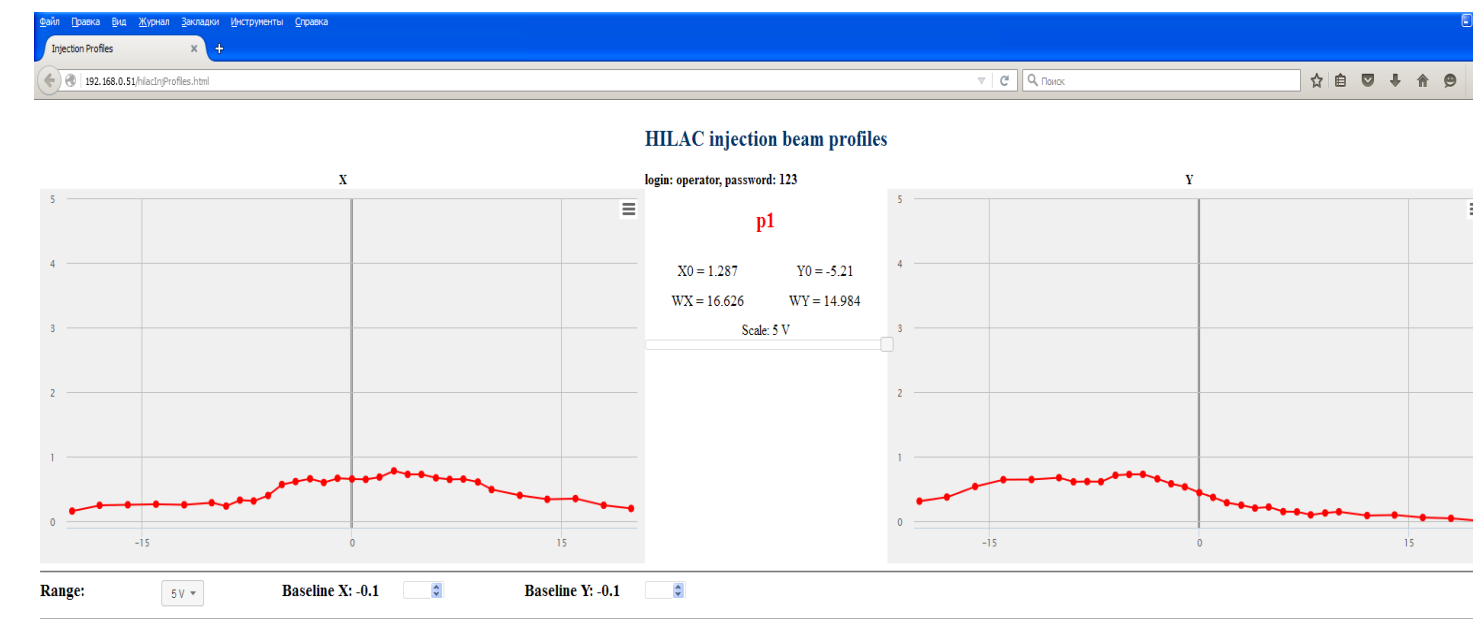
Файл Правка Вид Журнал Закладки Инструменты Справка

Injection Profiles ×

+

192.168.0.51/hilacInjProfiles.html

Поиск

HILAC injection beam profiles

X

login: operator, password: 123

Y

5

4

3

2

1

0

−15

0

15

p1

X0 = 1.287

Y0 = -5.21

WX = 16.626

WY = 14.984

Scale: 5 V

5

4

3

2

1

0

−15

0

15

Range:

5 V

Baseline X: -0.1

Baseline Y: -0.1